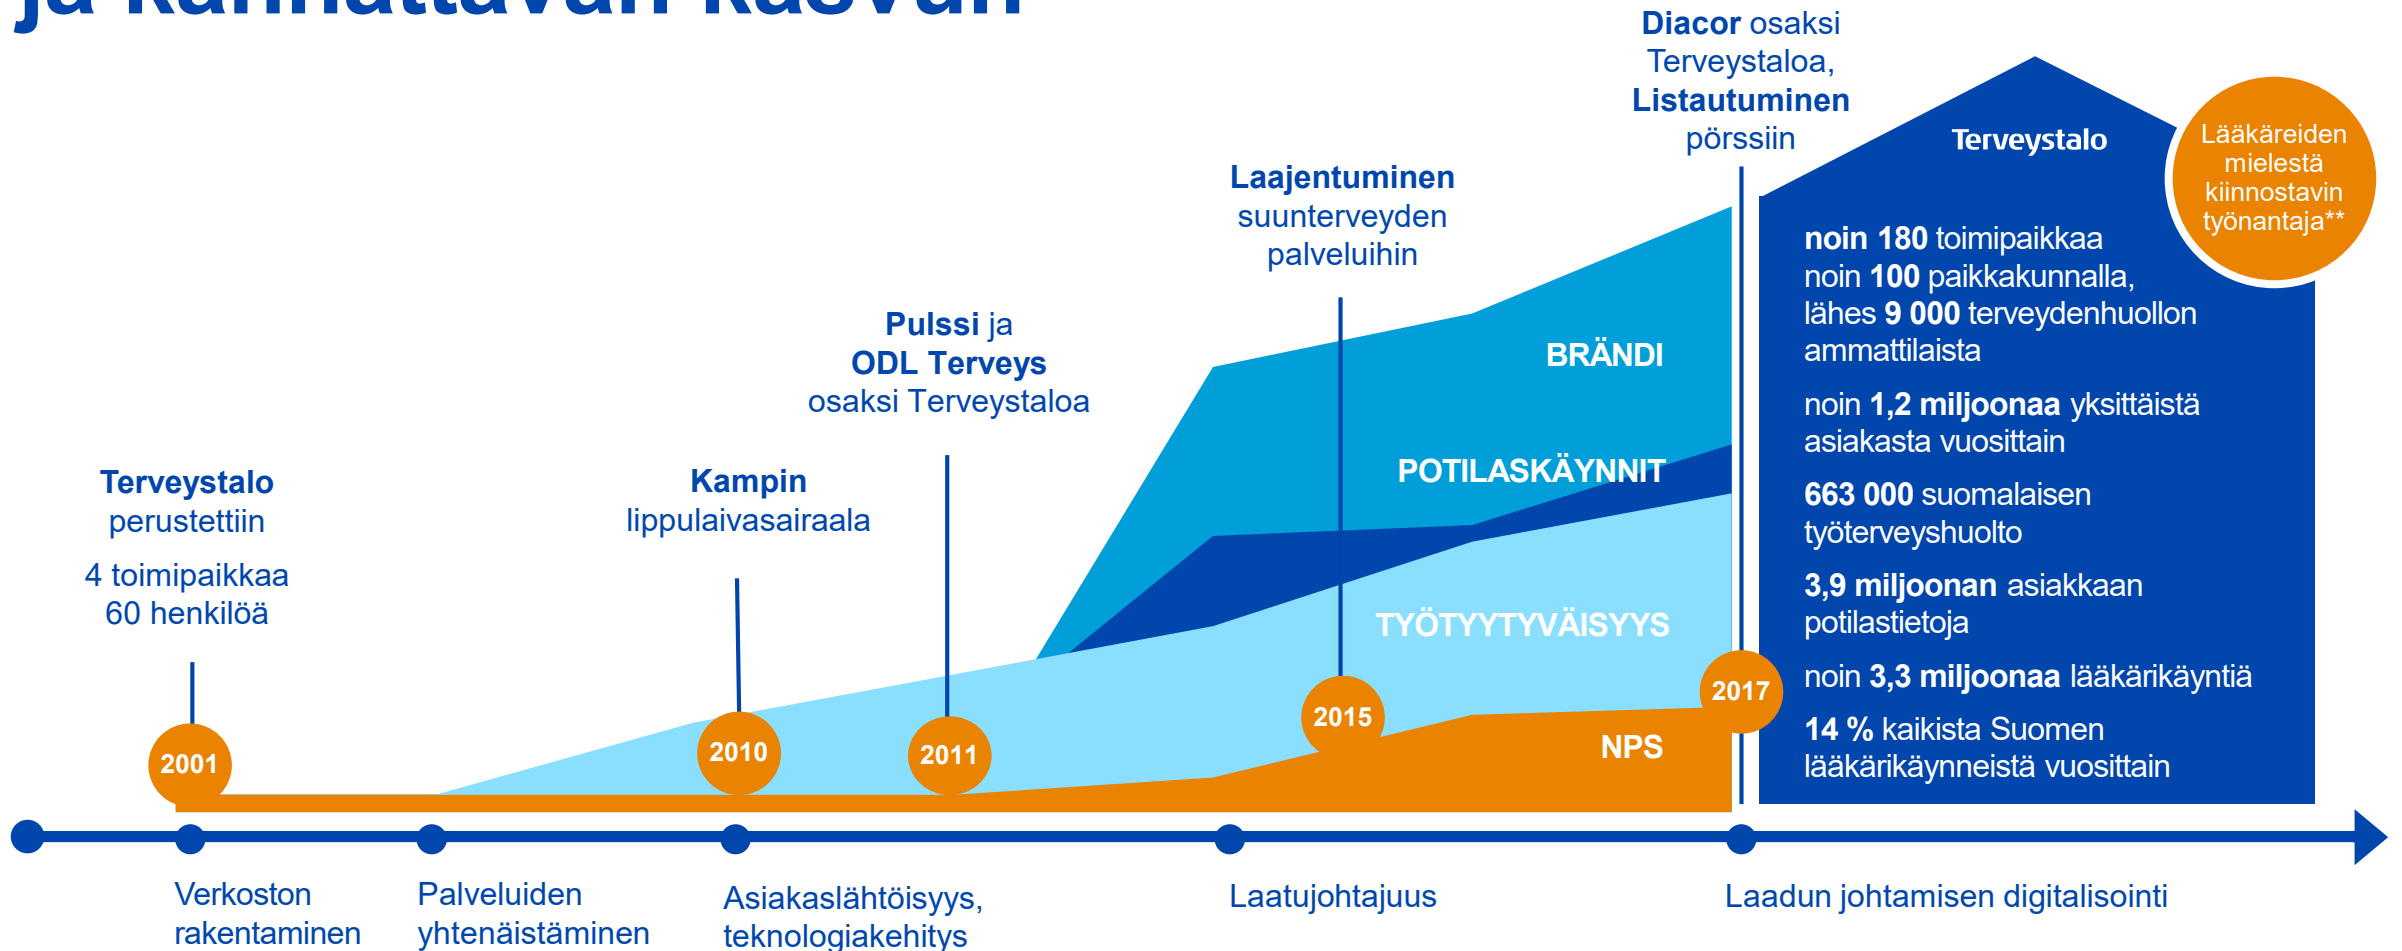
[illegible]

Diacor osaksi Terveystaloa, Listautuminen pörssiin

Terveystalo

Lääkäreiden mielestä kiinnostavin työnantaja**

noin 180 toimipaikkaa noin 100 paikkakunnalla, lähes 9 000 terveydenhuollon ammattilaista

noin 1,2 miljoonaa yksittäistä asiakasta vuosittain

663 000 suomalaisen työterveyshuolto

3,9 miljoonan asiakkaan potilastietoja

noin 3,3 miljoonaa lääkärikäyntiä

14 % kaikista Suomen lääkärikäynneistä vuosittain

Laajentuminen suunterveyden palveluihin

Pulssi ja ODL Terveys osaksi Terveystaloa

Kampin lippulaivasairaala

Terveystalo perustettiin

4 toimipaikkaa 60 henkilöä

BRÄNDI

POTILASKÄYNNIT

TYÖTYYTYVÄISYYS

NPS

2001

2010

2011

2015

2017

Verkoston rakentaminen

Palveluiden yhtenäistäminen

Asiakaslähtöisyys, teknologiakehitys

Laatujohtajuus

Laadun johtamisen digitalisointi